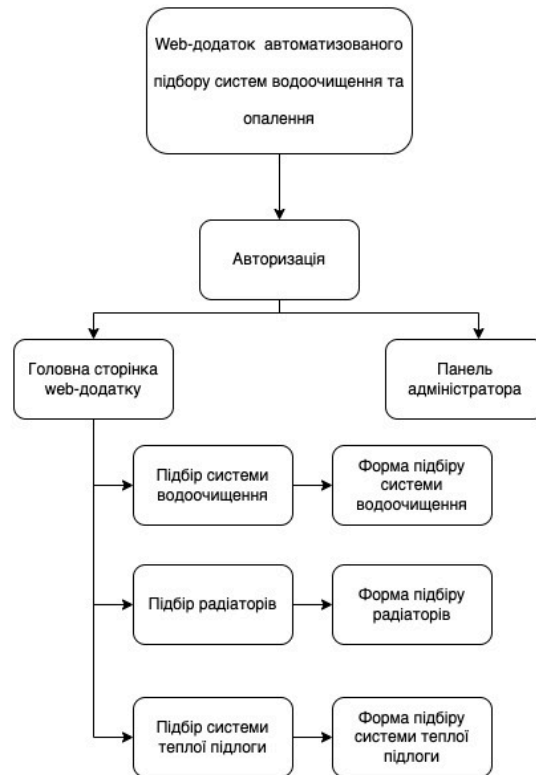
Web-додаток автоматизованого підбору систем водоочищення та опалення

Авторизація

Головна сторінка web-додатку

Панель адміністратора

Підбір системи водоочищення

Форма підбіру системи водоочищення

Підбір радіаторів

Форма підбіру радіаторів

Підбір системи теплої підлоги

Форма підбіру системи теплої підлоги